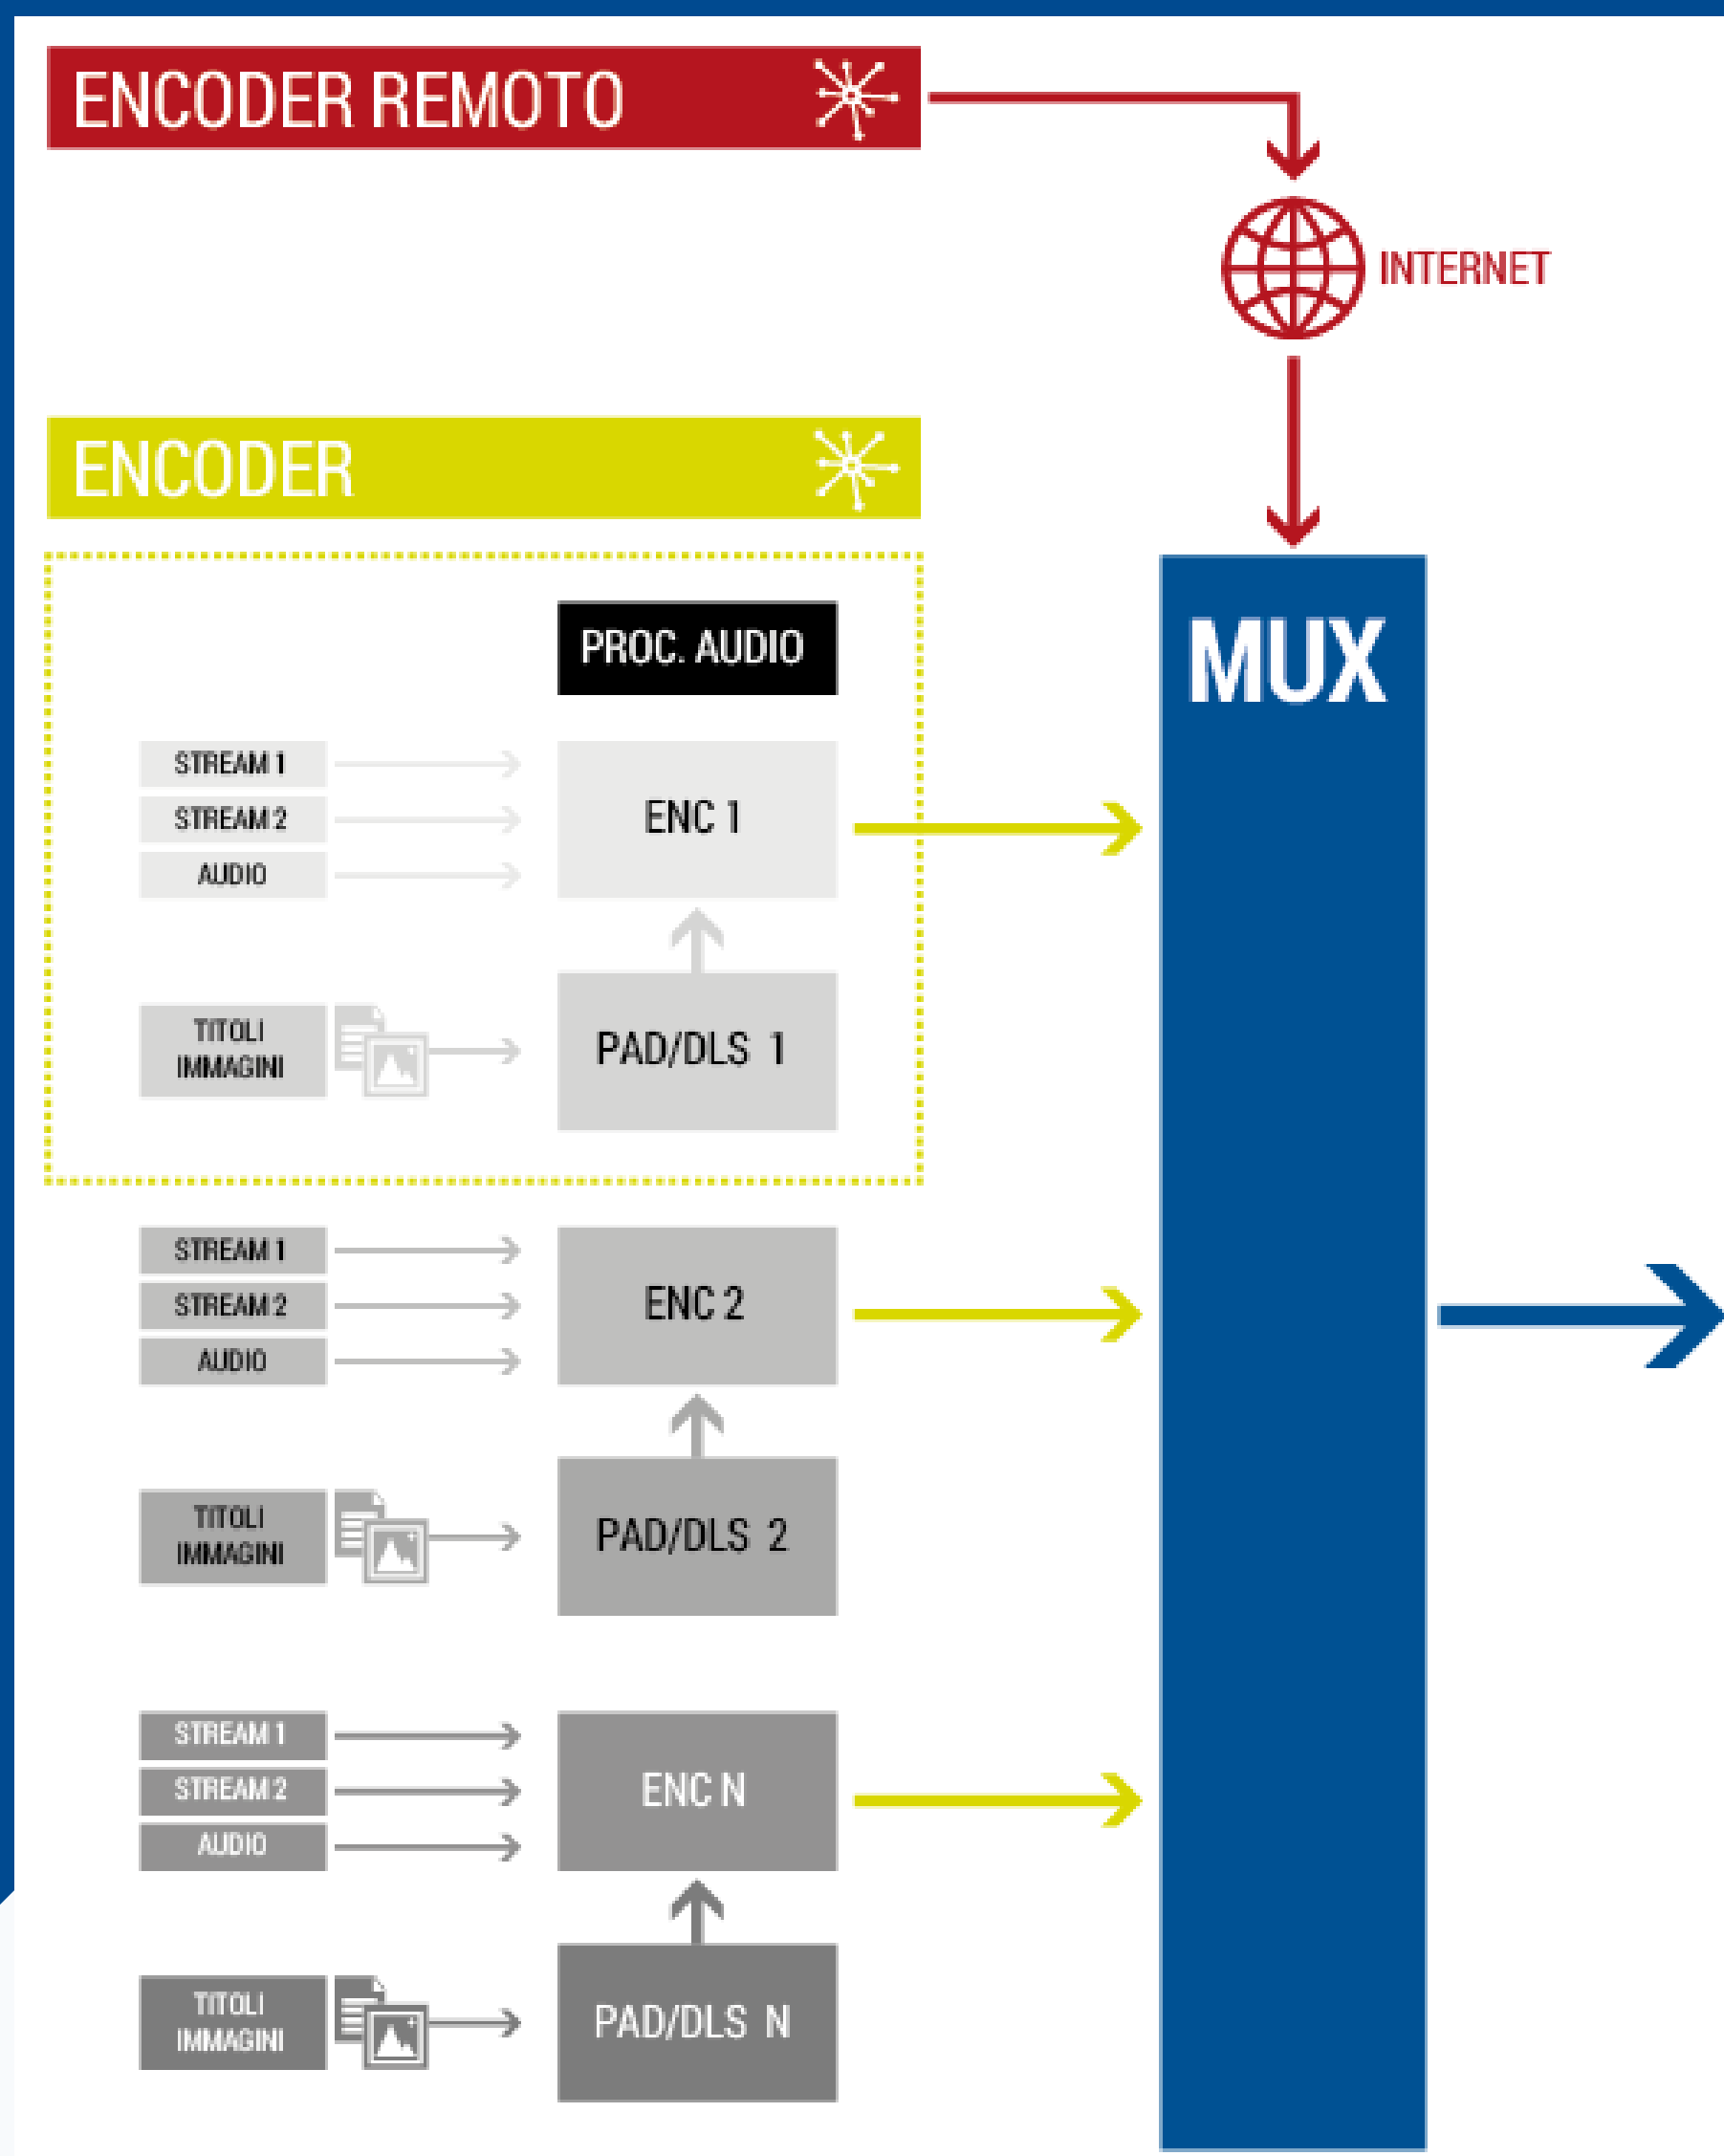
ENCODER REMOTO

INTERNET

ENCODER

PROC. AUDIO

STREAM 1
STREAM 2
AUDIO

ENC 1

TITOLI
IMMAGINI

PAD/DLS 1

MUX

STREAM 1
STREAM 2
AUDIO

ENC 2

TITOLI
IMMAGINI

PAD/DLS 2

STREAM 1
STREAM 2
AUDIO

ENC N

TITOLI
IMMAGINI

PAD/DLS N